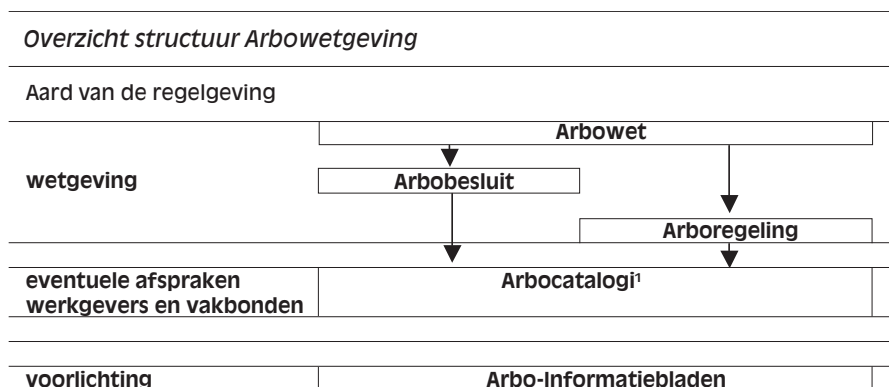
*Overzicht structuur Arbowetgeving*

Aard van de regelgeving

**Arbowet**

**wetgeving**

**Arbobesluit**

**Arboregeling**

**eventuele afspraken werkgevers en vakbonden**

**Arbocatalogi$^1$**

**voorlichting**

**Arbo-Informatiebladen**